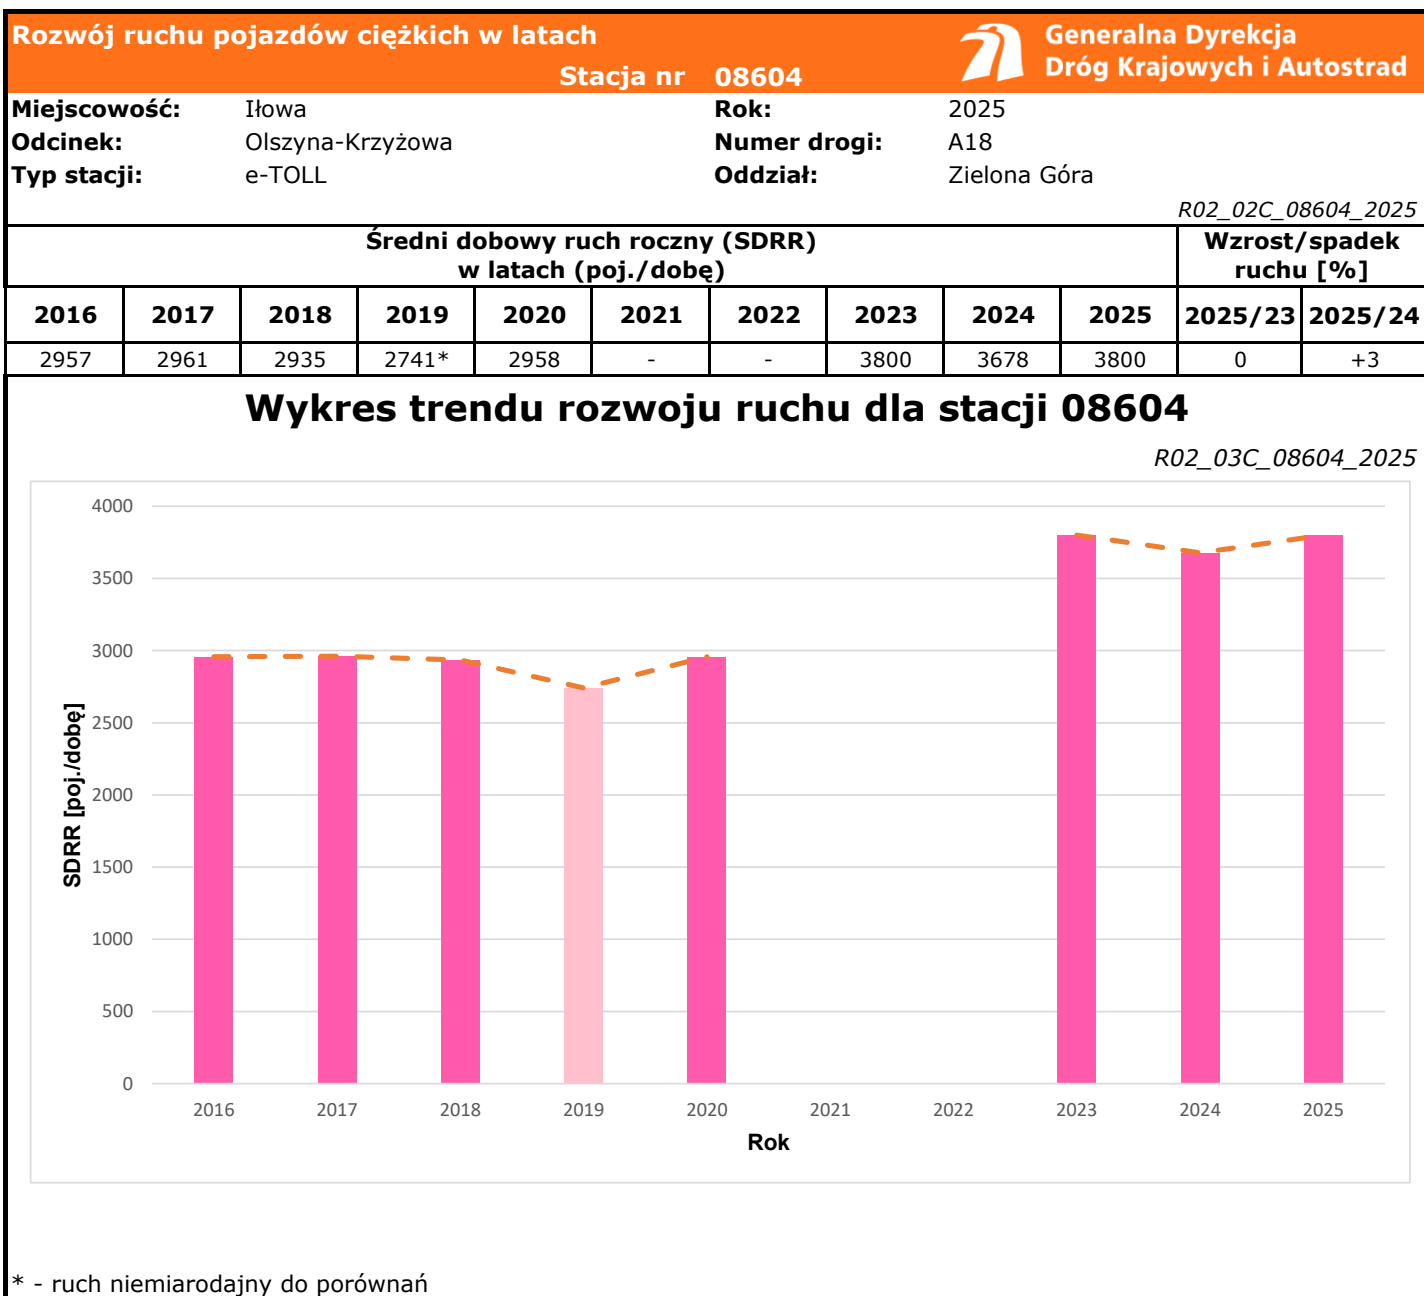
Rozwój ruchu pojazdów ciężkich w latach

Stacja nr 08604

Generalna Dyrekcja Dróg Krajowych i Autostrad

Miejscowość: Iłowa
Odcinek: Olszyna-Krzyżowa
Typ stacji: e-TOLL

Rok: 2025
Numer drogi: A18
Oddział: Zielona Góra

R02_02C_08604_2025

| Średni dobowy ruch roczny (SDRR) w latach (poj./dobę) | | | | | | | | | | Wzrost/spadek ruchu [%] | |
|---|---|---|---|---|---|---|---|---|---|---|---|
| 2016 | 2017 | 2018 | 2019 | 2020 | 2021 | 2022 | 2023 | 2024 | 2025 | 2025/23 | 2025/24 |
| 2957 | 2961 | 2935 | 2741* | 2958 | - | - | 3800 | 3678 | 3800 | 0 | +3 |

Wykres trendu rozwoju ruchu dla stacji 08604

R02_03C_08604_2025

4000
3500
3000
2500
2000
1500
1000
500
0

SDRR [poj./dobę]

2016 2017 2018 2019 2020 2021 2022 2023 2024 2025

Rok

* - ruch niemiarodajny do porównań